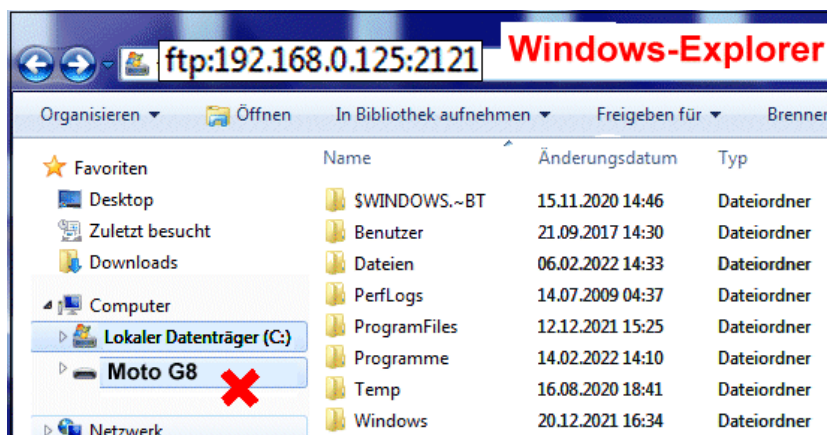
ftp:192.168.0.125:2121 Windows-Explorer

Organisieren ▾ Öffnen In Bibliothek aufnehmen ▾ Freigeben für ▾ Brenner

Favoriten
Desktop
Zuletzt besucht
Downloads

Computer
Lokaler Datenträger (C:)
Moto G8

Netzwerk

| Name | Änderungsdatum | Typ |
|---|---|---|
| $WINDOWS.~BT | 15.11.2020 14:46 | Dateiordner |
| Benutzer | 21.09.2017 14:30 | Dateiordner |
| Dateien | 06.02.2022 14:33 | Dateiordner |
| PerfLogs | 14.07.2009 04:37 | Dateiordner |
| ProgramFiles | 12.12.2021 15:25 | Dateiordner |
| Programme | 14.02.2022 14:10 | Dateiordner |
| Temp | 16.08.2020 18:41 | Dateiordner |
| Windows | 20.12.2021 16:34 | Dateiordner |